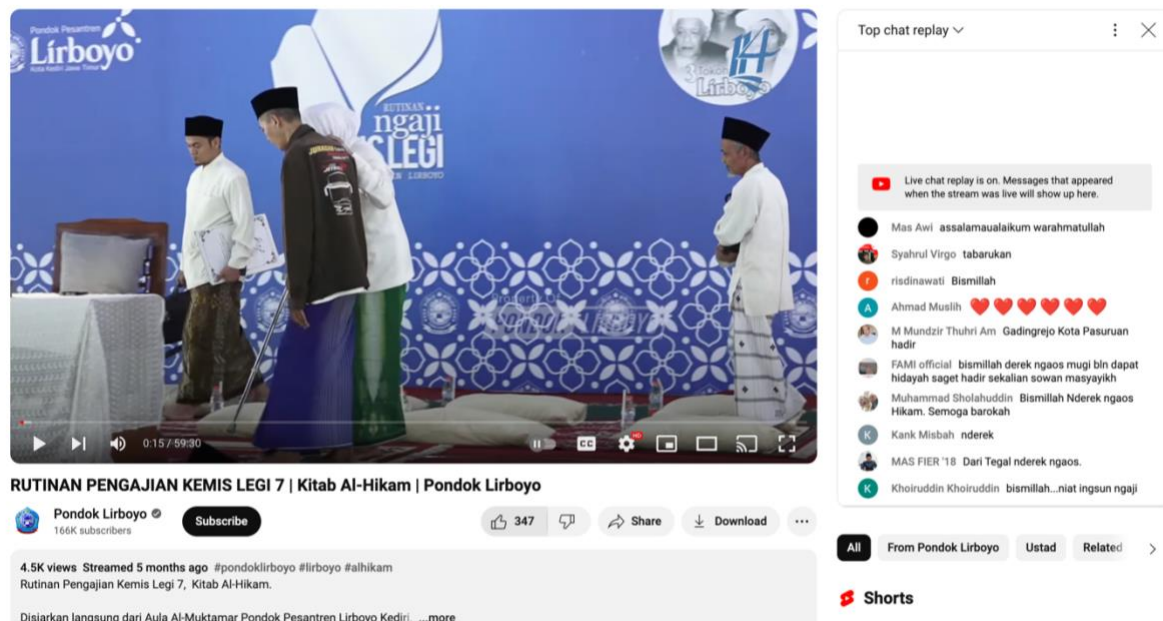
Pondok Pesantren Lirboyo Kota Kediri Jawa Timur

RUTINAN ngaji LEGI

114 Lirboyo

0:15 / 59:30

RUTINAN PENGAJIAN KEMIS LEGI 7 | Kitab Al-Hikam | Pondok Lirboyo

Pondok Lirboyo
166K subscribers

Subscribe

347

Share

Download

4.5K views Streamed 5 months ago #pondoklirboyo #lirboyo #alhikam
Rutinan Pengajian Kemis Legi 7, Kitab Al-Hikam.

Disiarkan langsung dari Aula Al-Muktamar Pondok Pesantren Lirboyo Kediri. ...more

Top chat replay

Live chat replay is on. Messages that appeared when the stream was live will show up here.

Mas Awi assalamaualaikum warahmatullah
Syahrul Virgo tabarukan
risdinawati Bismillah
Ahmad Muslih ❤️❤️❤️❤️❤️❤️
M Mundzir Thuhri Am Gadingrejo Kota Pasuruan hadir
FAMI official bismillah derek ngaos mugi bln dapat hidayah saget hadir sekalian sowan masyayikh
Muhammad Sholahuddin Bismillah Nderek ngaos Hikam. Semoga barokah
Kank Misbah nderek
MAS FIER '18 Dari Tegal nderek ngaos.
Khoiruddin Khoiruddin bismillah...niat ingsun ngaji

All
From Pondok Lirboyo
Ustad
Related

Shorts